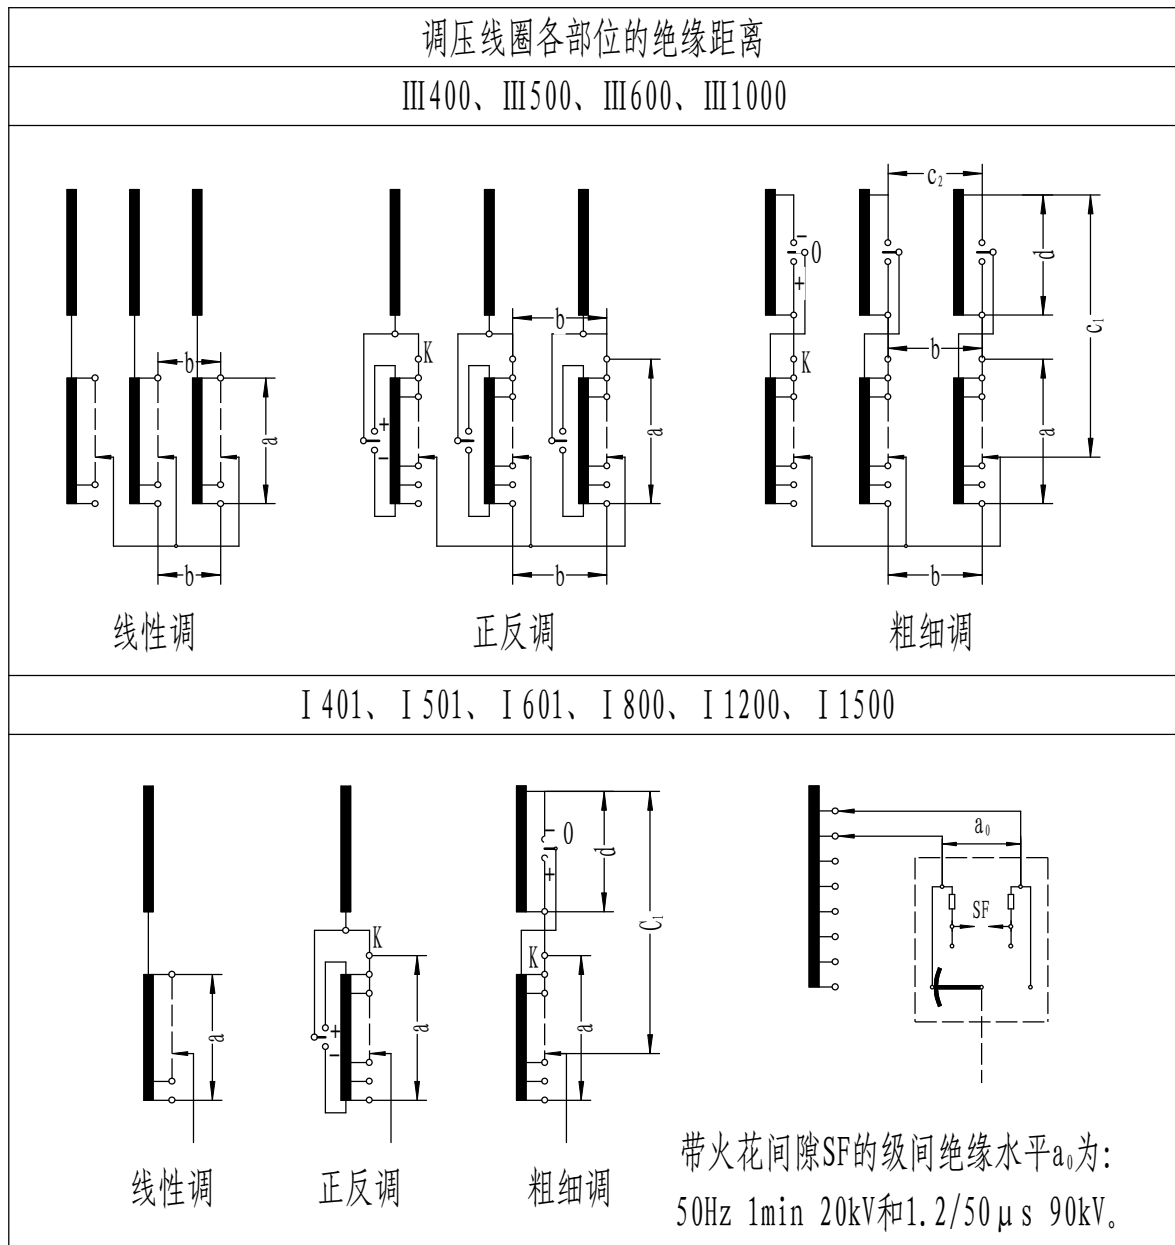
调压线圈各部位的绝缘距离

Ⅲ400、Ⅲ500、Ⅲ600、Ⅲ1000

b
a
b
线性调

K
+
-
b
a
b
正反调

$c_2$
-
0
+
d
$c_1$
K
b
a
b
粗细调

Ⅰ401、Ⅰ501、Ⅰ601、Ⅰ800、Ⅰ1200、Ⅰ1500

a
线性调

K
+
-
a
正反调

0
+
d
$C_1$
K
a
粗细调

$a_0$
SF

带火花间隙SF的级间绝缘水平$a_0$为:
50Hz 1min 20kV和1.2/50μs 90kV。